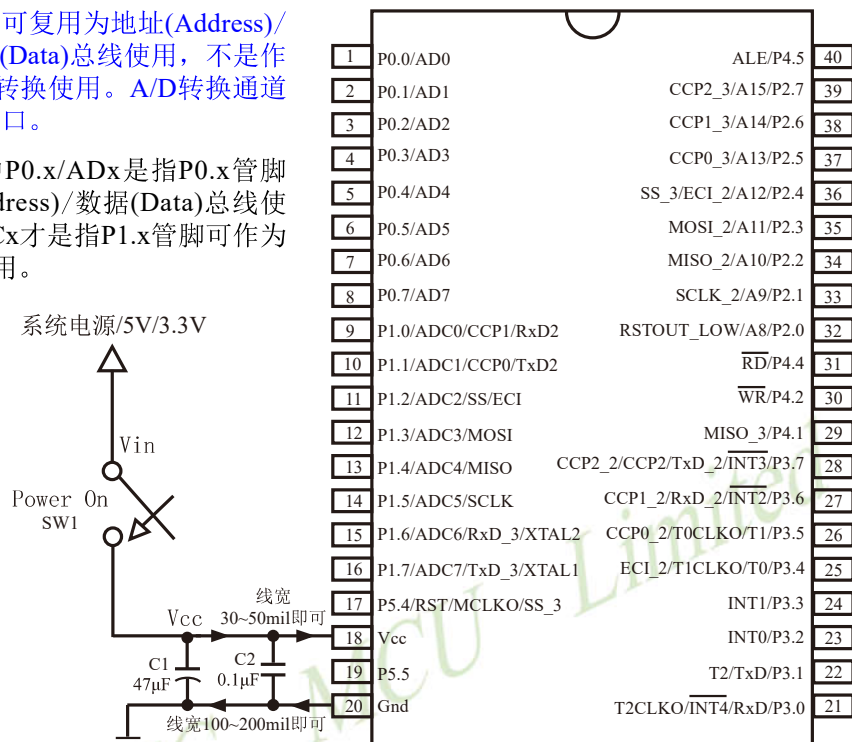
可复用为地址(Address)/
(Data)总线使用，不是作
转换使用。A/D转换通道
口。

P0.x/ADx是指P0.x管脚
dress)/数据(Data)总线使
Cx才是指P1.x管脚可作为
用。

系统电源/5V/3.3V

Vin

Power On
SW1

Vcc

线宽
30~50mil即可

C1
47μF

C2
0.1μF

线宽100~200mil即可

| | | | |
|---|---|---|---|
| 1 | P0.0/AD0 | ALE/P4.5 | 40 |
| 2 | P0.1/AD1 | CCP2_3/A15/P2.7 | 39 |
| 3 | P0.2/AD2 | CCP1_3/A14/P2.6 | 38 |
| 4 | P0.3/AD3 | CCP0_3/A13/P2.5 | 37 |
| 5 | P0.4/AD4 | SS_3/ECI_2/A12/P2.4 | 36 |
| 6 | P0.5/AD5 | MOSI_2/A11/P2.3 | 35 |
| 7 | P0.6/AD6 | MISO_2/A10/P2.2 | 34 |
| 8 | P0.7/AD7 | SCLK_2/A9/P2.1 | 33 |
| 9 | P1.0/ADC0/CCP1/RxD2 | RSTOUT_LOW/A8/P2.0 | 32 |
| 10 | P1.1/ADC1/CCP0/TxD2 | $\overline{RD}$/P4.4 | 31 |
| 11 | P1.2/ADC2/SS/ECI | $\overline{WR}$/P4.2 | 30 |
| 12 | P1.3/ADC3/MOSI | MISO_3/P4.1 | 29 |
| 13 | P1.4/ADC4/MISO | CCP2_2/CCP2/TxD_2/$\overline{INT3}$/P3.7 | 28 |
| 14 | P1.5/ADC5/SCLK | CCP1_2/RxD_2/$\overline{INT2}$/P3.6 | 27 |
| 15 | P1.6/ADC6/RxD_3/XTAL2 | CCP0_2/T0CLKO/T1/P3.5 | 26 |
| 16 | P1.7/ADC7/TxD_3/XTAL1 | ECI_2/T1CLKO/T0/P3.4 | 25 |
| 17 | P5.4/RST/MCLKO/SS_3 | INT1/P3.3 | 24 |
| 18 | Vcc | INT0/P3.2 | 23 |
| 19 | P5.5 | T2/TxD/P3.1 | 22 |
| 20 | Gnd | T2CLKO/$\overline{INT4}$/RxD/P3.0 | 21 |

MCU Limited